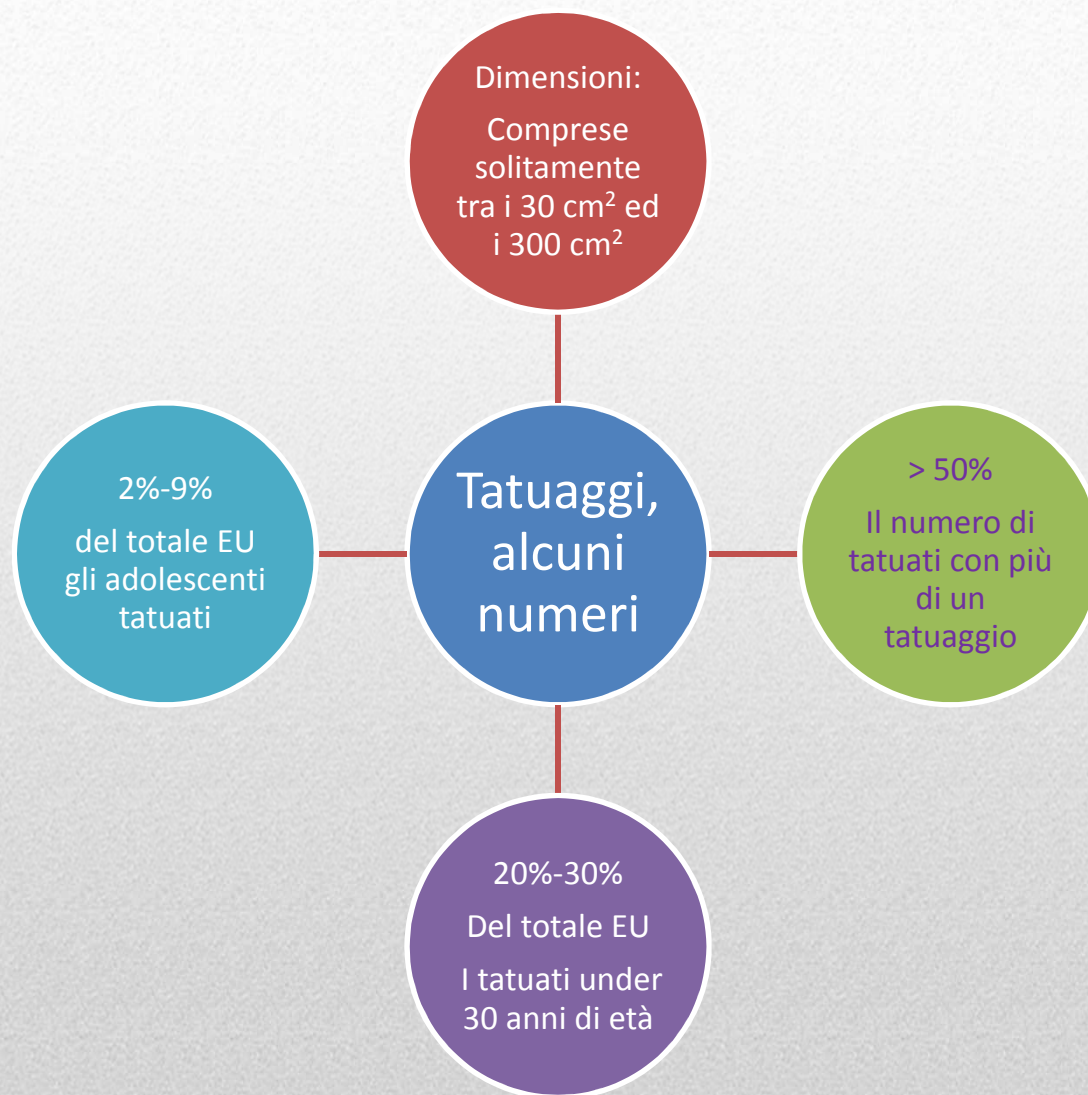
Dimensioni:

Comprese solitamente tra i 30 $cm^2$ ed i 300 $cm^2$

2%-9%

del totale EU gli adolescenti tatuati

Tatuaggi, alcuni numeri

> 50%

Il numero di tatuati con più di un tatuaggio

20%-30%

Del totale EU

I tatuati under 30 anni di età